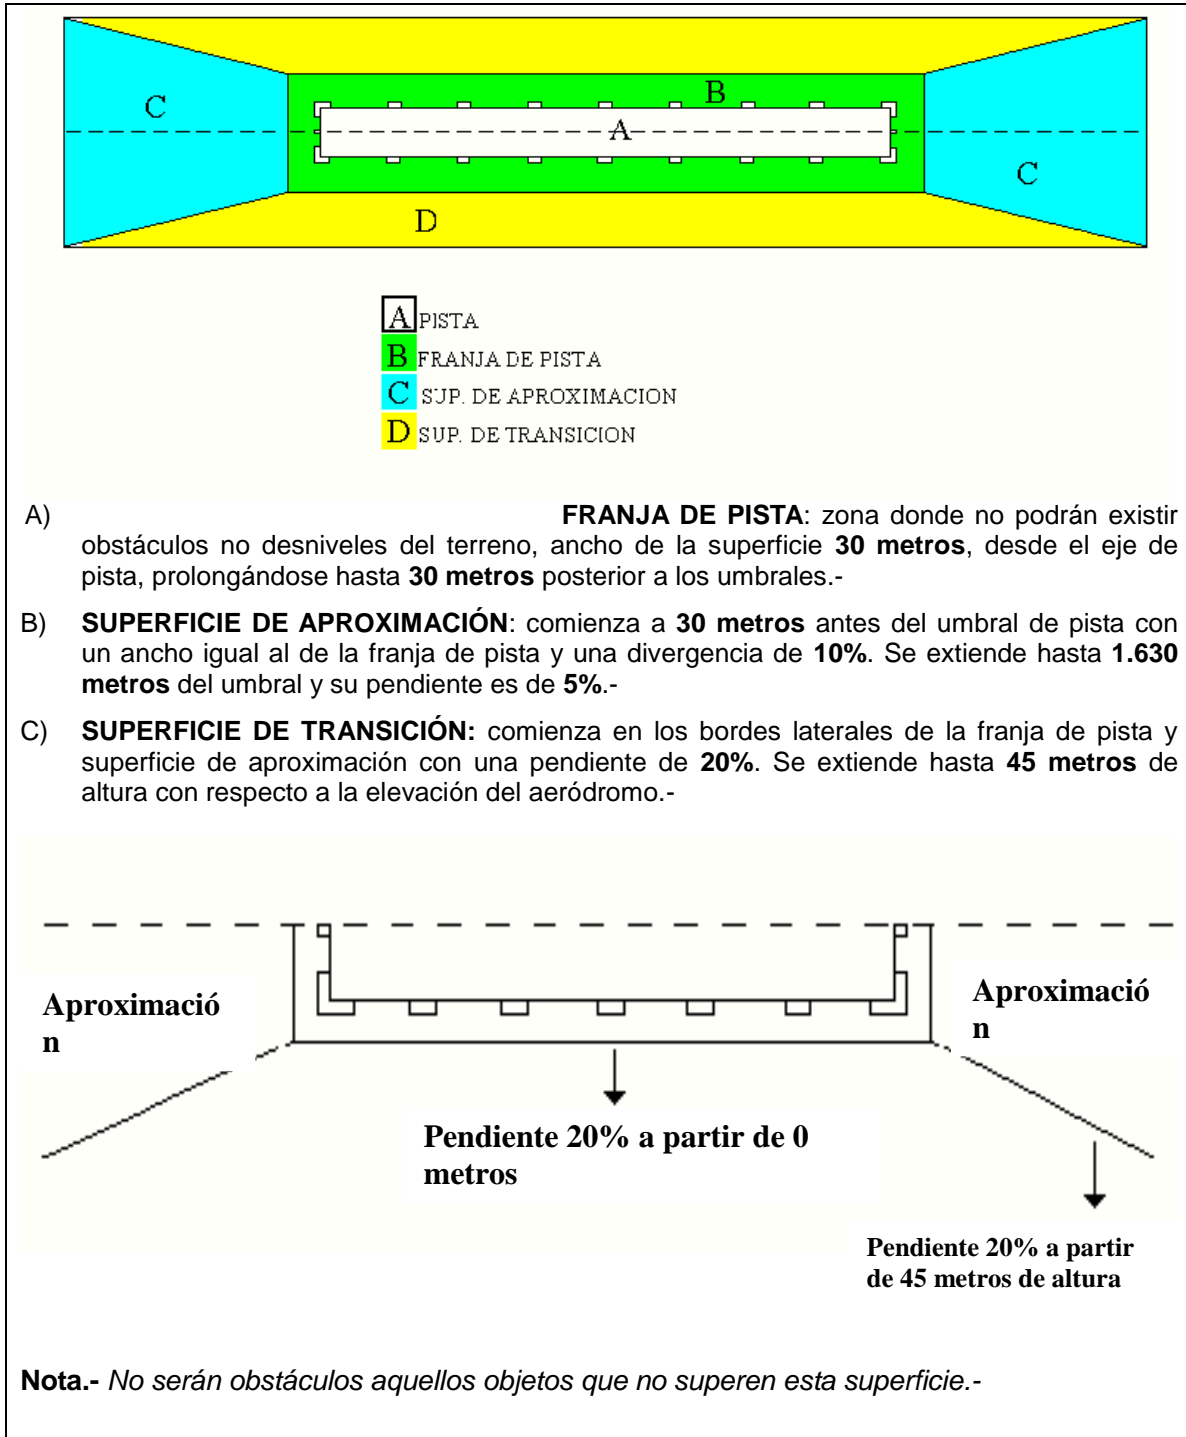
C

B

A

C

D

A PISTA
B FRANJA DE PISTA
C SUP. DE APROXIMACION
D SUP. DE TRANSICION

A) **FRANJA DE PISTA**: zona donde no podrán existir obstáculos no desniveles del terreno, ancho de la superficie **30 metros**, desde el eje de pista, prolongándose hasta **30 metros** posterior a los umbrales.-

B) **SUPERFICIE DE APROXIMACIÓN**: comienza a **30 metros** antes del umbral de pista con un ancho igual al de la franja de pista y una divergencia de **10%**. Se extiende hasta **1.630 metros** del umbral y su pendiente es de **5%**.-

C) **SUPERFICIE DE TRANSICIÓN:** comienza en los bordes laterales de la franja de pista y superficie de aproximación con una pendiente de **20%**. Se extiende hasta **45 metros** de altura con respecto a la elevación del aeródromo.-

Aproximació n

Aproximació n

Pendiente 20% a partir de 0 metros

Pendiente 20% a partir de 45 metros de altura

**Nota.-** *No serán obstáculos aquellos objetos que no superen esta superficie.-*